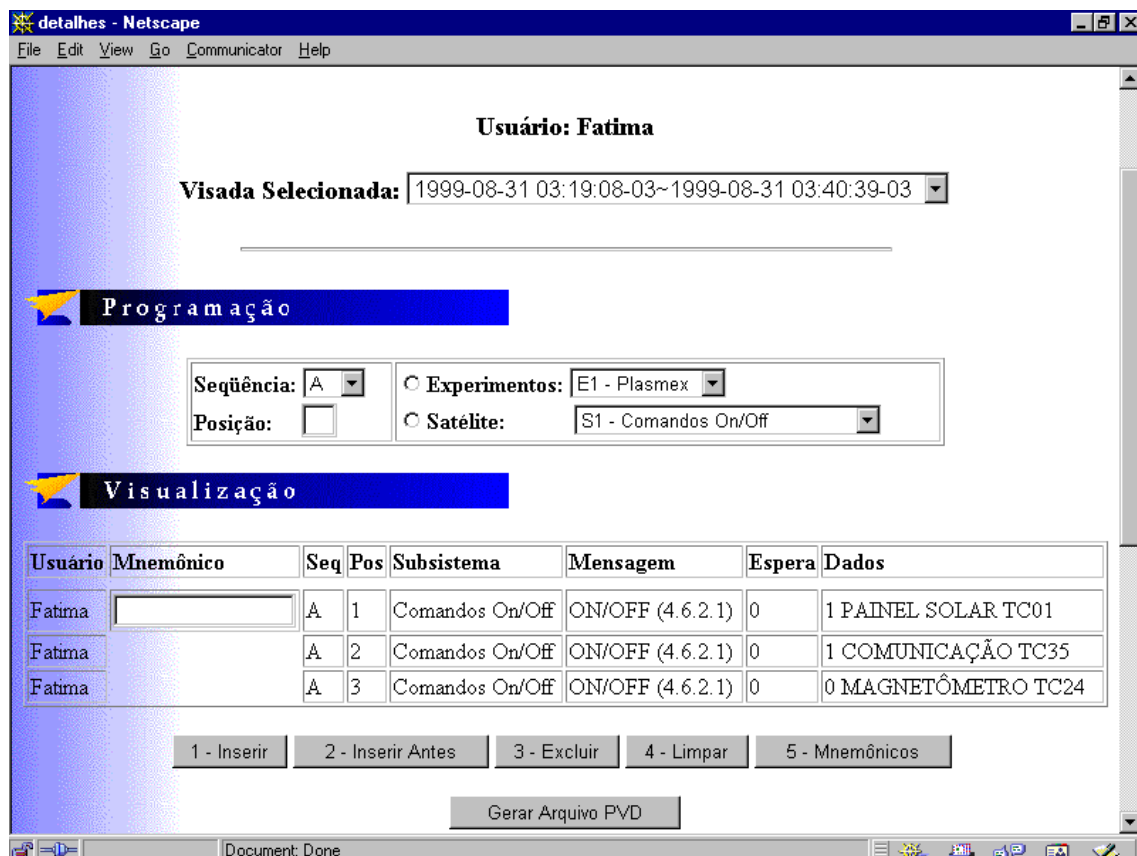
detalhes - Netscape
File Edit View Go Communicator Help

Usuário: Fatima

Visada Selecionada: 1999-08-31 03:19:08-03~1999-08-31 03:40:39-03

Programação

Seqüência: A
Posição:
Experimentos: E1 - Plasmex
Satélite: S1 - Comandos On/Off

Visualização

| Usuário | Mnemônico | Seq | Pos | Subsistema | Mensagem | Espera | Dados |
|---|---|---|---|---|---|---|---|
| Fatima | | A | 1 | Comandos On/Off | ON/OFF (4.6.2.1) | 0 | 1 PAINEL SOLAR TC01 |
| Fatima | | A | 2 | Comandos On/Off | ON/OFF (4.6.2.1) | 0 | 1 COMUNICAÇÃO TC35 |
| Fatima | | A | 3 | Comandos On/Off | ON/OFF (4.6.2.1) | 0 | 0 MAGNETÔMETRO TC24 |

1 - Inserir 2 - Inserir Antes 3 - Excluir 4 - Limpar 5 - Mnemônicos

Gerar Arquivo PVD

Document: Done